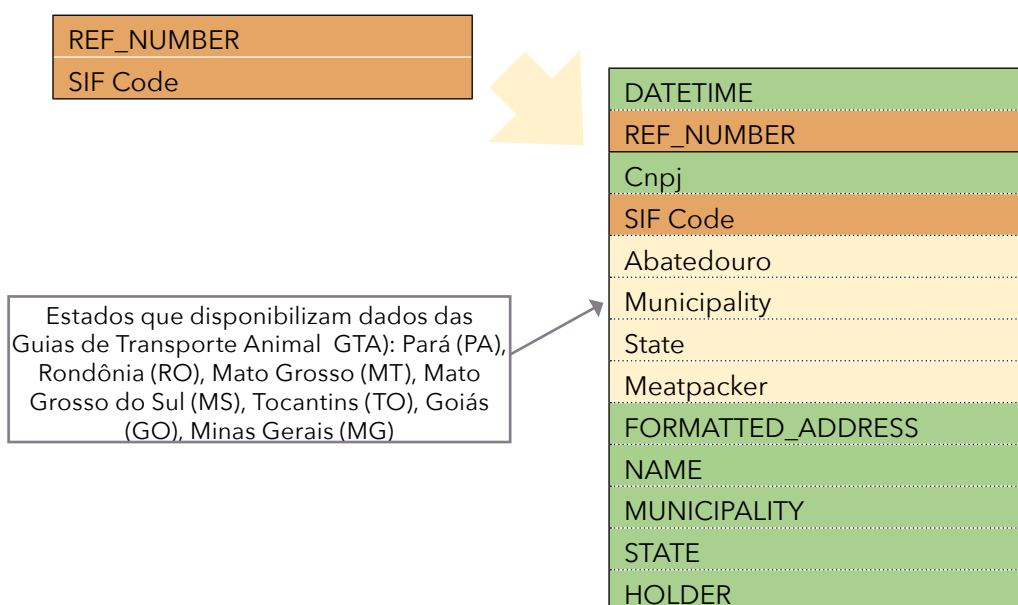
REF_NUMBER
SIF Code

DATETIME
REF_NUMBER
Cnpj
SIF Code
Abatedouro
Municipality
State
Meatpacker
FORMATTED_ADDRESS
NAME
MUNICIPALITY
STATE
HOLDER

Estados que disponibilizam dados das Guias de Transporte Animal GTA): Pará (PA), Rondônia (RO), Mato Grosso (MT), Mato Grosso do Sul (MS), Tocantins (TO), Goiás (GO), Minas Gerais (MG)